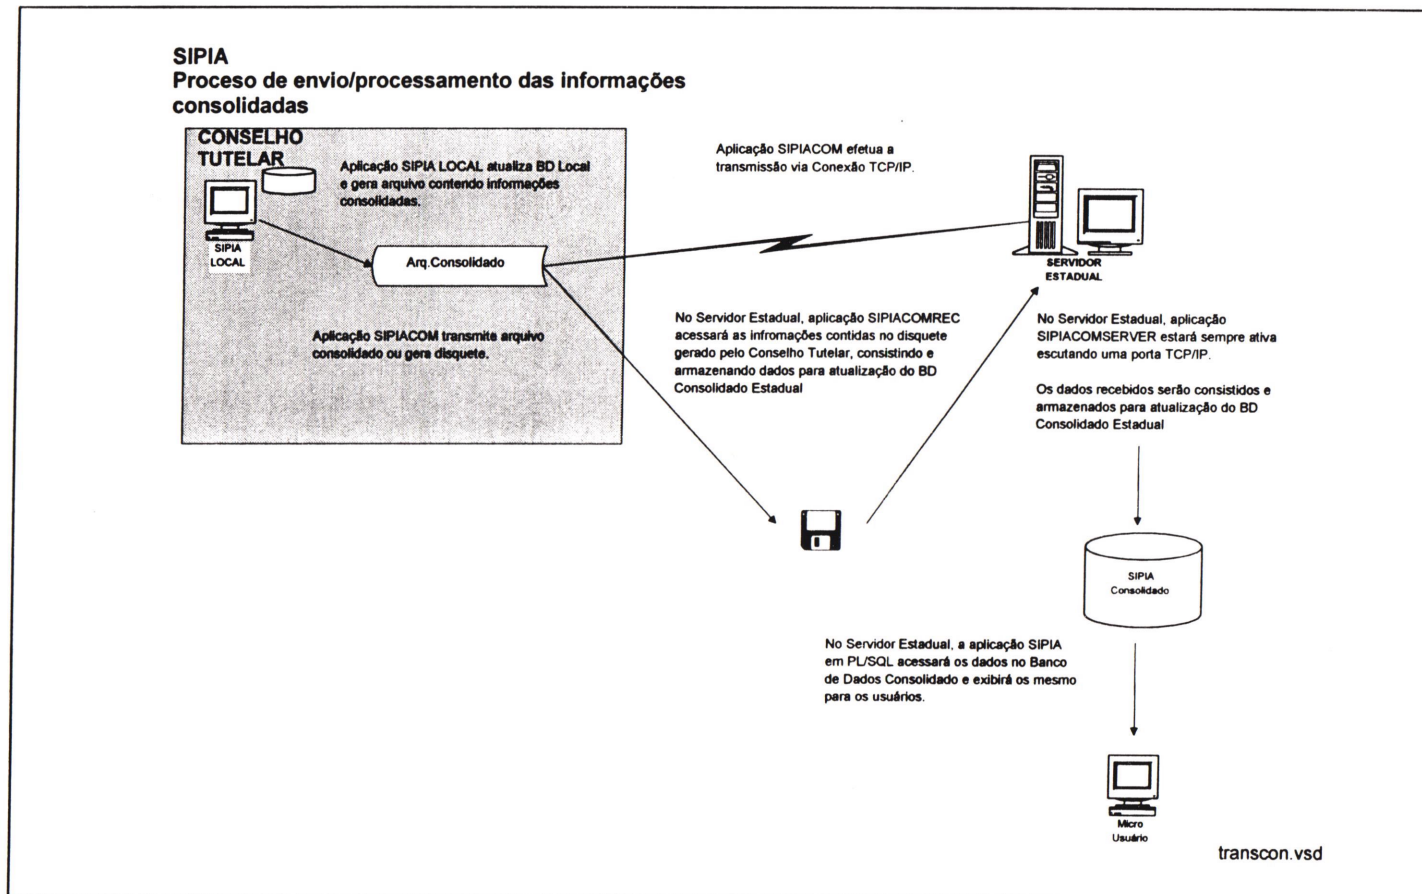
SIPIA
Proceso de envio/processamento das informações consolidadas

CONSELHO TUTELAR

Aplicação SIPIA LOCAL atualiza BD Local e gera arquivo contendo informações consolidadas.

SIPIA LOCAL

Arq.Consolidado

Aplicação SIPIACOM transmite arquivo consolidado ou gera disquete.

Aplicação SIPIACOM efetua a transmissão via Conexão TCP/IP.

SERVIDOR ESTADUAL

No Servidor Estadual, aplicação SIPIACOMREC acessará as infromações contidas no disquete gerado pelo Conselho Tutelar, consistindo e armazenando dados para atualização do BD Consolidado Estadual

No Servidor Estadual, aplicação SIPIACOMSERVER estará sempre ativa escutando uma porta TCP/IP.

Os dados recebidos serão consistidos e armazenados para atualização do BD Consolidado Estadual

SIPIA Consolidado

No Servidor Estadual, a aplicação SIPIA em PL/SQL acessará os dados no Banco de Dados Consolidado e exibirá os mesmo para os usuários.

Micro Usuário

transcon.vsd